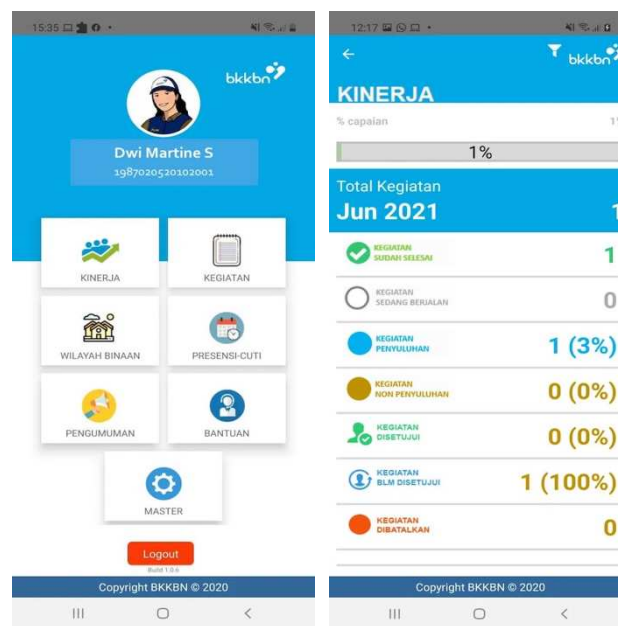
15:35

bkkbn

Dwi Martine S
198702052010200​1

KINERJA

KEGIATAN

WILAYAH BINAAN

PRESENSI-CUTI

PENGUMUMAN

BANTUAN

MASTER

Logout
Build 1.0.6

Copyright BKKBN © 2020

12:17

bkkbn

KINERJA

% capaian

1%

Total Kegiatan
Jun 2021

KEGIATAN SUDAH SELESAI 1

KEGIATAN SEDANG BERJALAN 0

KEGIATAN PENYULUHAN 1 (3%)

KEGIATAN NON PENYULUHAN 0 (0%)

KEGIATAN DISETUJUI 0 (0%)

KEGIATAN BLM DISETUJUI 1 (100%)

KEGIATAN DIBATALKAN 0

Copyright BKKBN © 2020